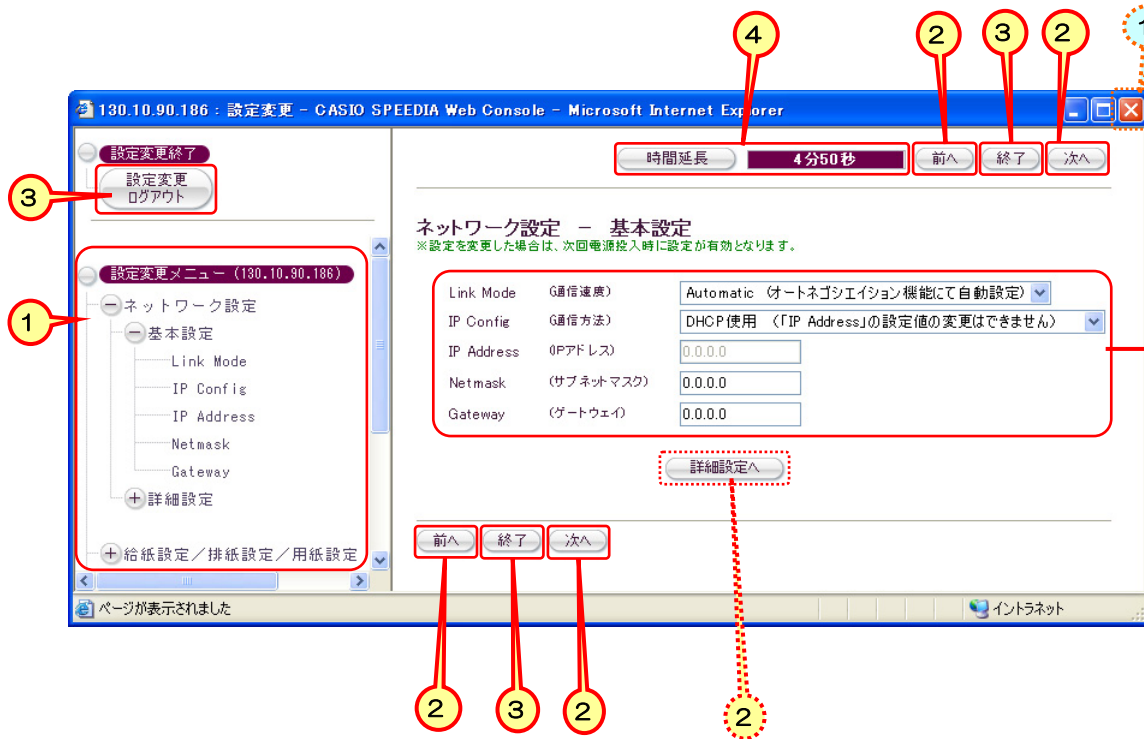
4

2

3

2

130.10.90.186 : 設定変更 - CASIO SPEEDIA Web Console - Microsoft Internet Explorer

設定変更終了

3

設定変更
ログアウト

時間延長

4分50秒

前へ

終了

次へ

ネットワーク設定 － 基本設定
※設定を変更した場合は、次回電源投入時に設定が有効となります。

設定変更メニュー (130.10.90.186)

1

ネットワーク設定
基本設定
Link Mode
IP Config
IP Address
Netmask
Gateway
詳細設定
給紙設定／排紙設定／用紙設定

| | | |
|---|---|---|
| Link Mode | (通信速度) | Automatic (オートネゴシエイション機能にて自動設定) |
| IP Config | (通信方法) | DHCP使用 (「IP Address」の設定値の変更はできません) |
| IP Address | (IPアドレス) | 0.0.0.0 |
| Netmask | (サブネットマスク) | 0.0.0.0 |
| Gateway | (ゲートウェイ) | 0.0.0.0 |

詳細設定へ

前へ

終了

次へ

ページが表示されました

イントラネット

2

3

2

2